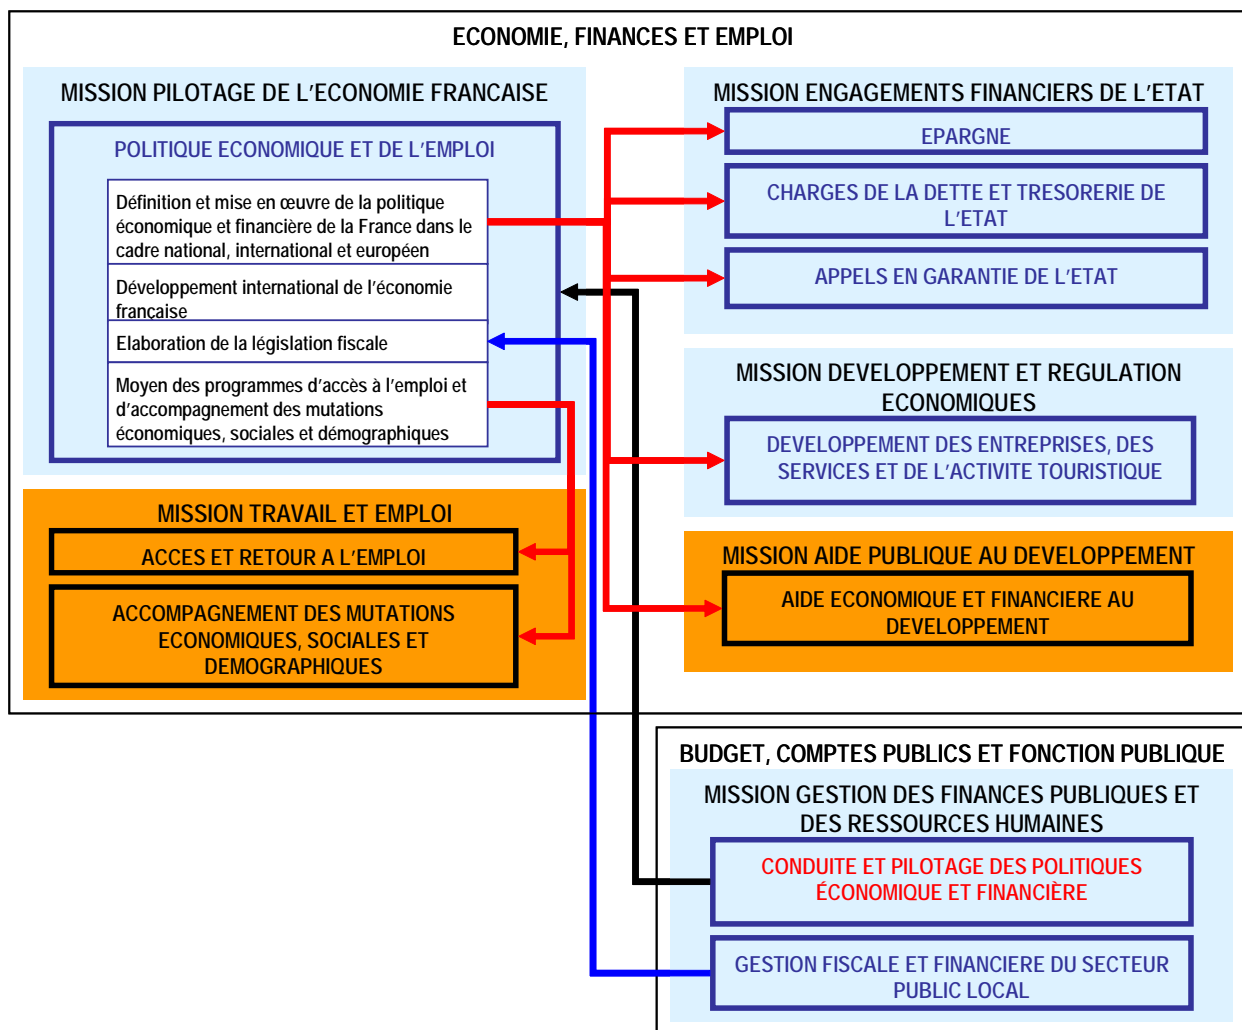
ECONOMIE, FINANCES ET EMPLOI

MISSION PILOTAGE DE L'ECONOMIE FRANCAISE

POLITIQUE ECONOMIQUE ET DE L'EMPLOI

Définition et mise en œuvre de la politique économique et financière de la France dans le cadre national, international et européen

Développement international de l'économie française

Elaboration de la législation fiscale

Moyen des programmes d'accès à l'emploi et d'accompagnement des mutations économiques, sociales et démographiques

MISSION ENGAGEMENTS FINANCIERS DE L'ETAT

EPARGNE

CHARGES DE LA DETTE ET TRESORERIE DE L'ETAT

APPELS EN GARANTIE DE L'ETAT

MISSION DEVELOPPEMENT ET REGULATION ECONOMIQUES

DEVELOPPEMENT DES ENTREPRISES, DES SERVICES ET DE L'ACTIVITE TOURISTIQUE

MISSION TRAVAIL ET EMPLOI

ACCES ET RETOUR A L'EMPLOI

ACCOMPAGNEMENT DES MUTATIONS ECONOMIQUES, SOCIALES ET DEMOGRAPHIQUES

MISSION AIDE PUBLIQUE AU DEVELOPPEMENT

AIDE ECONOMIQUE ET FINANCIERE AU DEVELOPPEMENT

BUDGET, COMPTES PUBLICS ET FONCTION PUBLIQUE

MISSION GESTION DES FINANCES PUBLIQUES ET DES RESSOURCES HUMAINES

CONDUITE ET PILOTAGE DES POLITIQUES ÉCONOMIQUE ET FINANCIÈRE

GESTION FISCALE ET FINANCIERE DU SECTEUR PUBLIC LOCAL